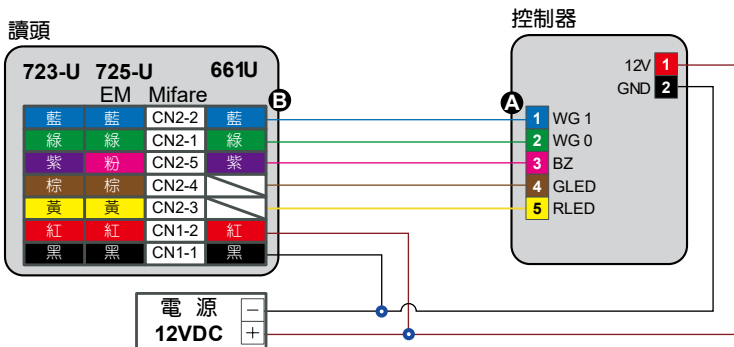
讀頭

723-U 725-U 661U
EM Mifare

| 藍 | 藍 | CN2-2 | 藍 |
|---|---|---|---|
| 綠 | 綠 | CN2-1 | 綠 |
| 紫 | 粉 | CN2-5 | 紫 |
| 棕 | 棕 | CN2-4 | |
| 黃 | 黃 | CN2-3 | |
| 紅 | 紅 | CN1-2 | 紅 |
| 黑 | 黑 | CN1-1 | 黑 |

B

控制器

12V 1
GND 2

A

1 WG 1
2 WG 0
3 BZ
4 GLED
5 RLED

電 源 −
12VDC +